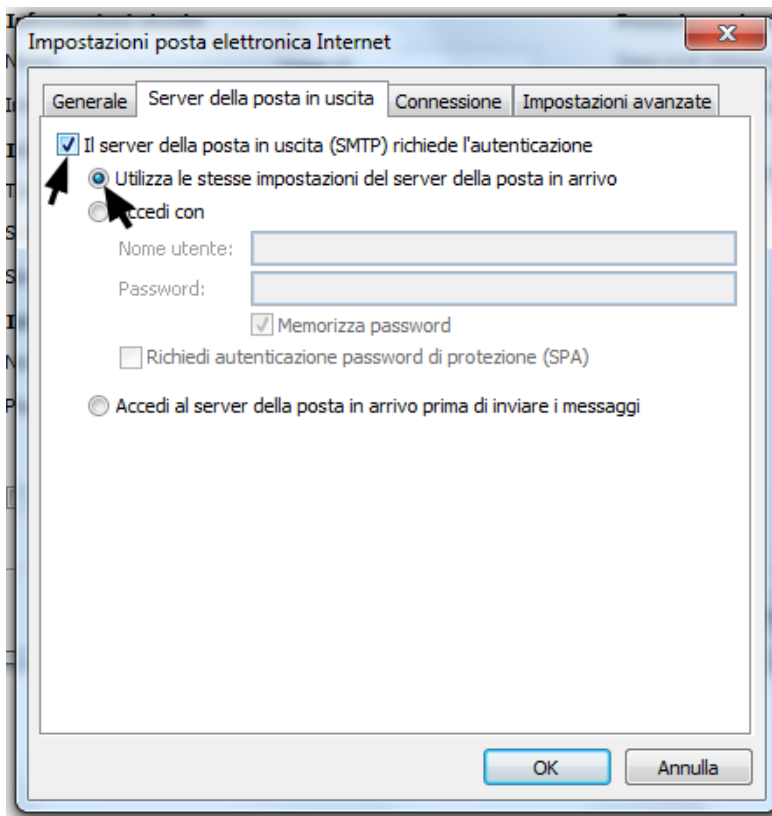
Impostazioni posta elettronica Internet

Generale | Server della posta in uscita | Connessione | Impostazioni avanzate

Il server della posta in uscita (SMTP) richiede l'autenticazione

Utilizza le stesse impostazioni del server della posta in arrivo

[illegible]ccedi con

Nome utente:

Password:

Memorizza password

Richiedi autenticazione password di protezione (SPA)

Accedi al server della posta in arrivo prima di inviare i messaggi

OK

Annulla